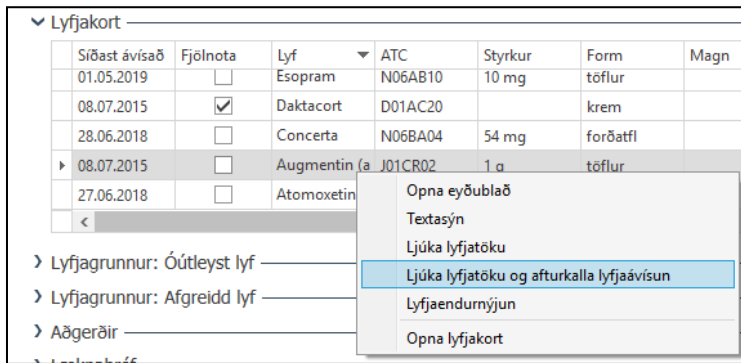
Lyfjakort

| | Síðast ávísað | Fjölnota | Lyf | ATC | Styrkur | Form | Magn |
|---|---|---|---|---|---|---|---|
| | 01.05.2019 | ☐ | Esopram | N06AB10 | 10 mg | töflur | |
| | 08.07.2015 | ☑ | Daktacort | D01AC20 | | krem | |
| | 28.06.2018 | ☐ | Concerta | N06BA04 | 54 mg | forðatfl | |
| ▸ | 08.07.2015 | ☐ | Augmentin (a | J01CR02 | 1 g | töflur | |
| | 27.06.2018 | ☐ | Atomoxetin | | | | |

Opna eyðublað
Textasýn
Ljúka lyfjatöku
Ljúka lyfjatöku og afturkalla lyfjaávísun
Lyfjaendurnýjun
Opna lyfjakort

Lyfjagrunnur: Óútleyst lyf

Lyfjagrunnur: Afgreidd lyf

Aðgerðir

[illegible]